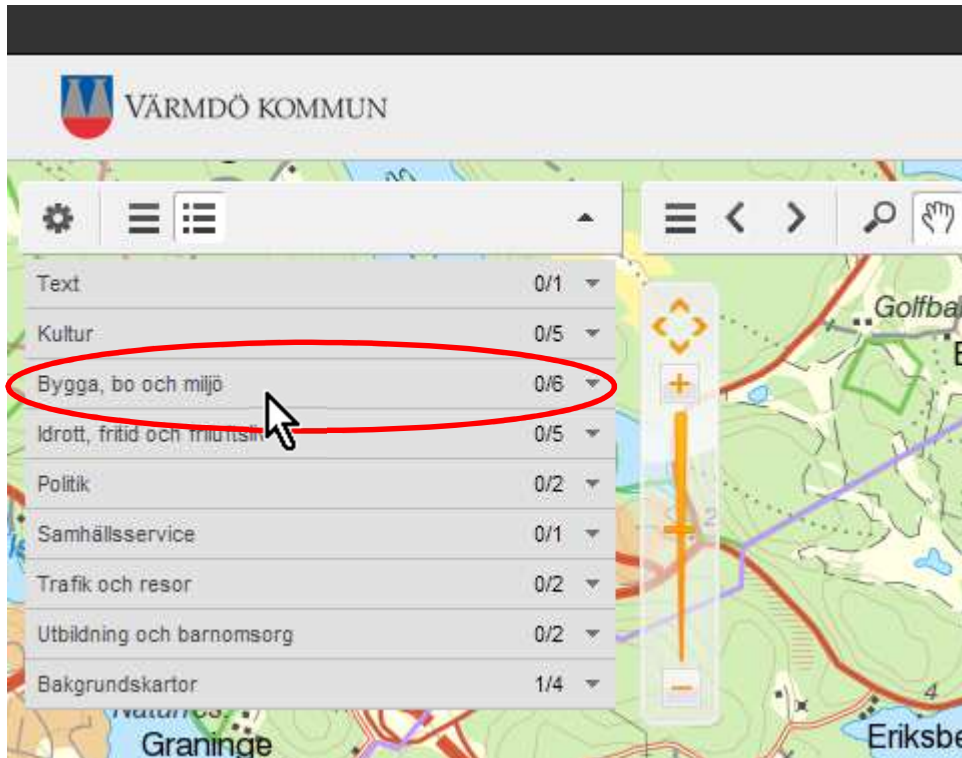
VÄRMDÖ KOMMUN

Text 0/1
Kultur 0/5
Bygga, bo och miljö 0/6
Idrott, fritid och friluftsli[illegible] 0/5
Politik 0/2
Samhällsservice 0/1
Trafik och resor 0/2
Utbildning och barnomsorg 0/2
Bakgrundskartor 1/4

Golfba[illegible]
Naturres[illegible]
Graninge
Eriksbe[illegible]
4